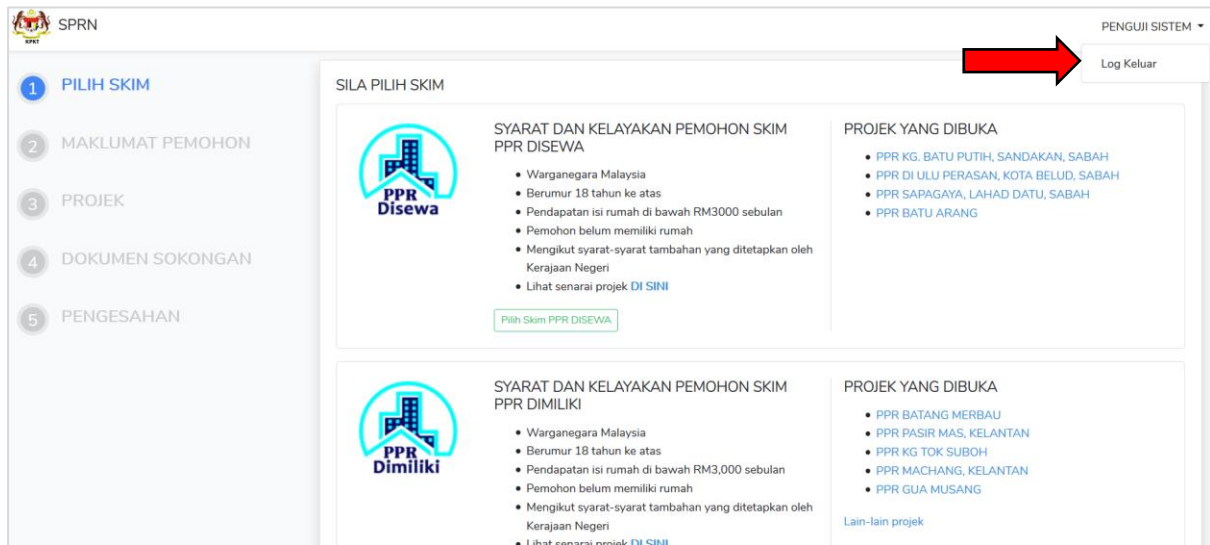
KPKT SPRN

PENGUJI SISTEM ▾

Log Keluar

1 PILIH SKIM

2 MAKLUMAT PEMOHON

3 PROJEK

4 DOKUMEN SOKONGAN

5 PENGESAHAN

SILA PILIH SKIM

PPR Disewa

SYARAT DAN KELAYAKAN PEMOHON SKIM PPR DISEWA

- Warganegara Malaysia
- Berumur 18 tahun ke atas
- Pendapatan isi rumah di bawah RM3000 sebulan
- Pemohon belum memiliki rumah
- Mengikut syarat-syarat tambahan yang ditetapkan oleh Kerajaan Negeri
- Lihat senarai projek DI SINI

Pilih Skim PPR DISEWA

PROJEK YANG DIBUKA

- PPR KG. BATU PUTIH, SANDAKAN, SABAH
- PPR DI ULU PERASAN, KOTA BELUD, SABAH
- PPR SAPAGAYA, LAHAD DATU, SABAH
- PPR BATU ARANG

PPR Dimiliki

SYARAT DAN KELAYAKAN PEMOHON SKIM PPR DIMILIKI

- Warganegara Malaysia
- Berumur 18 tahun ke atas
- Pendapatan isi rumah di bawah RM3,000 sebulan
- Pemohon belum memiliki rumah
- Mengikut syarat-syarat tambahan yang ditetapkan oleh Kerajaan Negeri
- Lihat senarai projek DI SINI

PROJEK YANG DIBUKA

- PPR BATANG MERBAU
- PPR PASIR MAS, KELANTAN
- PPR KG TOK SUBOH
- PPR MACHANG, KELANTAN
- PPR GUA MUSANG

Lain-lain projek